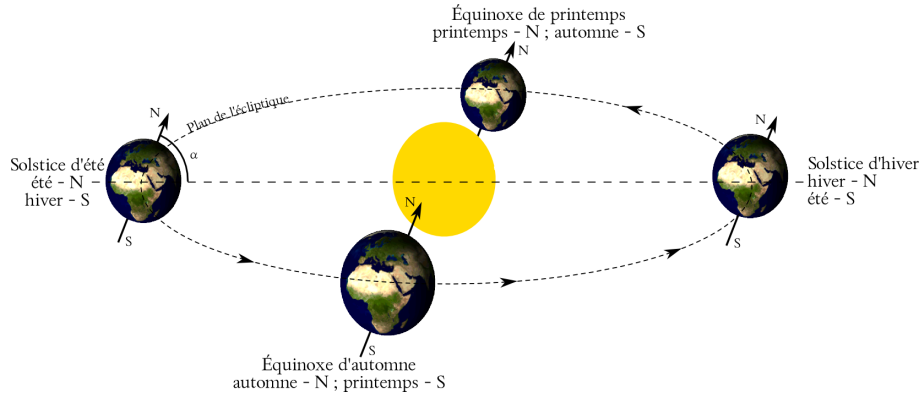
Équinoxe de printemps
printemps - N ; automne - S

N

Plan de l'écliptique

N

α

Solstice d'été
été - N
hiver - S

S

N

N

Solstice d'hiver
hiver - N
été - S

S

S

Équinoxe d'automne
automne - N ; printemps - S